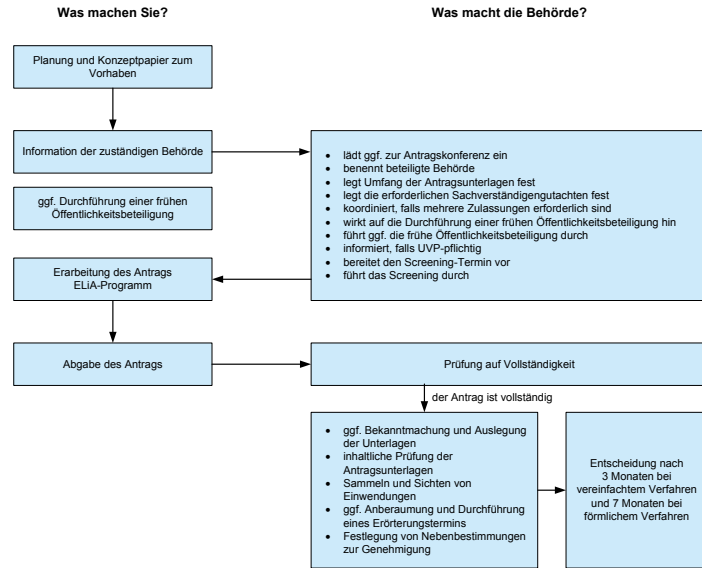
Was machen Sie?

Was macht die Behörde?

Planung und Konzeptpapier zum Vorhaben

Information der zuständigen Behörde

- lädt ggf. zur Antragskonferenz ein
- benennt beteiligte Behörde
- legt Umfang der Antragsunterlagen fest
- legt die erforderlichen Sachverständigengutachten fest
- koordiniert, falls mehrere Zulassungen erforderlich sind
- wirkt auf die Durchführung einer frühen Öffentlichkeitsbeteiligung hin
- führt ggf. die frühe Öffentlichkeitsbeteiligung durch
- informiert, falls UVP-pflichtig
- bereitet den Screening-Termin vor
- führt das Screening durch

ggf. Durchführung einer frühen Öffentlichkeitsbeteiligung

Erarbeitung des Antrags ELiA-Programm

Abgabe des Antrags

Prüfung auf Vollständigkeit

der Antrag ist vollständig

- ggf. Bekanntmachung und Auslegung der Unterlagen
- inhaltliche Prüfung der Antragsunterlagen
- Sammeln und Sichten von Einwendungen
- ggf. Anberaumung und Durchführung eines Erörterungstermins
- Festlegung von Nebenbestimmungen zur Genehmigung

Entscheidung nach 3 Monaten bei vereinfachtem Verfahren und 7 Monaten bei förmlichem Verfahren